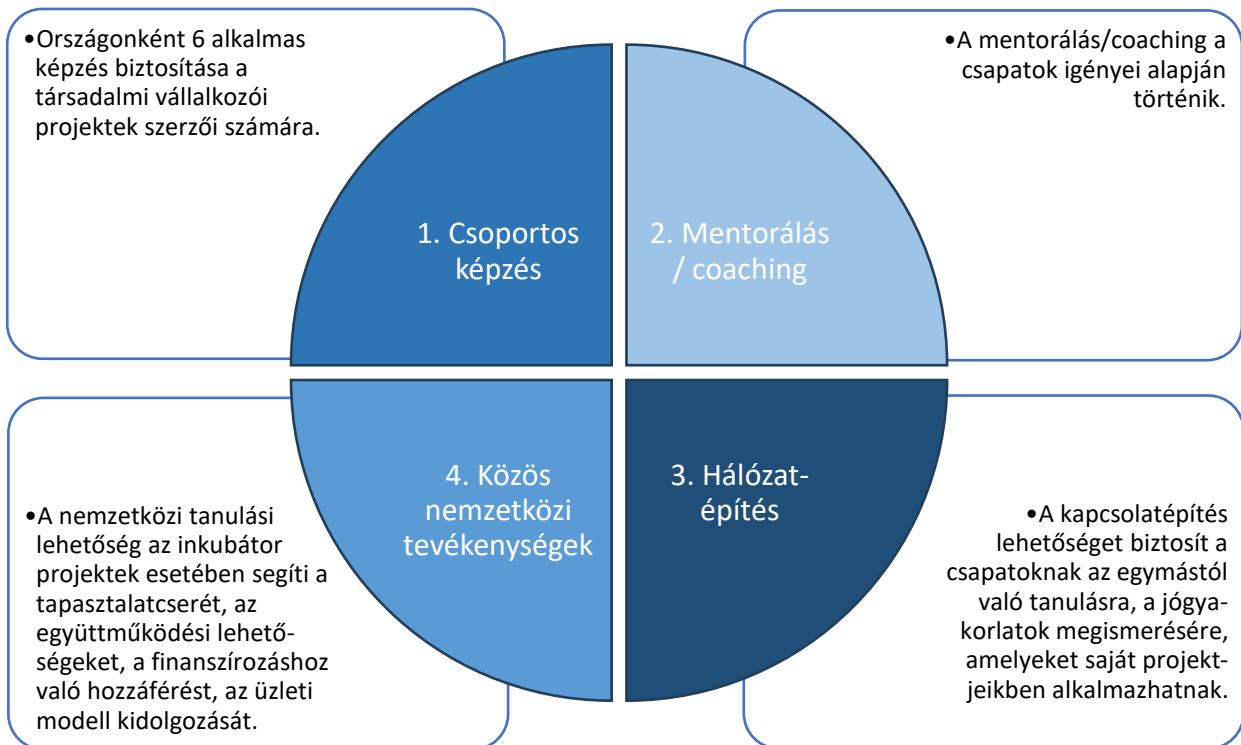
•Országonként 6 alkalmas képzés biztosítása a társadalmi vállalkozói projektek szerzői számára.

1. Csoportos képzés

2. Mentorálás / coaching

•A mentorálás/coaching a csapatok igényei alapján történik.

•A nemzetközi tanulási lehetőség az inkubátor projektek esetében segíti a tapasztalatcserét, az együttműködési lehetőségeket, a finanszírozáshoz való hozzáférést, az üzleti modell kidolgozását.

4. Közös nemzetközi tevékenységek

3. Hálózat-építés

•A kapcsolatépítés lehetőséget biztosít a csapatoknak az egymástól való tanulásra, a jógyakorlatok megismerésére, amelyeket saját projektjeikben alkalmazhatnak.